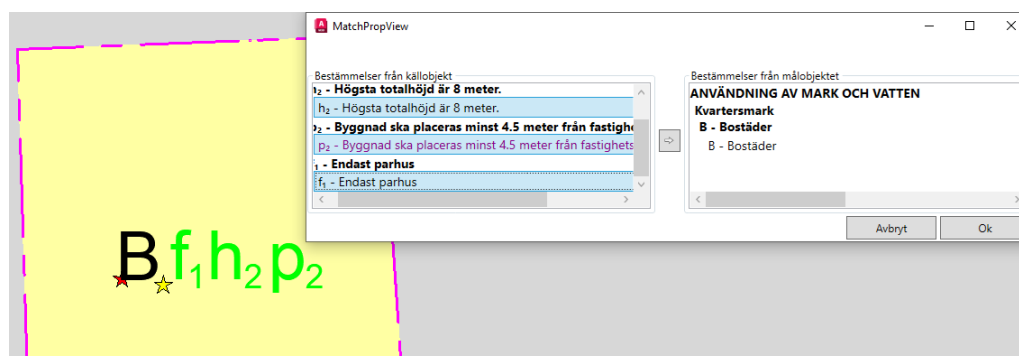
MatchPropView

Bestämmelser från källobjekt

$_2$ - Högsta totalhöjd är 8 meter.

h$_2$ - Högsta totalhöjd är 8 meter.

$_2$ - Byggnad ska placeras minst 4.5 meter från fastighe

p$_2$ - Byggnad ska placeras minst 4.5 meter från fastighets

$_1$ - Endast parhus

f$_1$ - Endast parhus

Bestämmelser från målobjektet

ANVÄNDNING AV MARK OCH VATTEN

Kvartersmark

B - Bostäder

B - Bostäder

Avbryt

Ok

B f$_1$h$_2$p$_2$